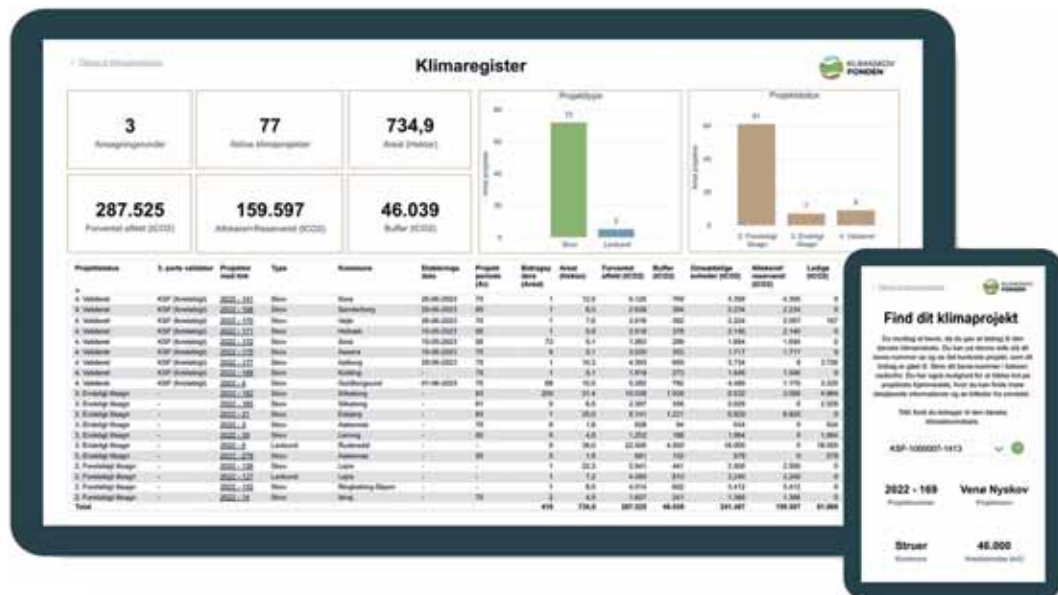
Klimaregister

KLIMASKOV FONDEN

3
Anvægningsrunder

77
Aktive klimaprojekter

734,9
Areal (Hektar)

287.525
Forventet effekt (tCO2)

159.597
Allokeret/Reserveret (tCO2)

46.039
Buffer (tCO2)

Projekttype

Skov

Lavbund

Projektstatus

Projektstatus

Type

Kommune

Total

Find dit klimaprojekt

KSF-1000007-1413

2022 - 169
Projektnummer

Venø Nyskov
Projektnavn

Struer
Kommune

46.000